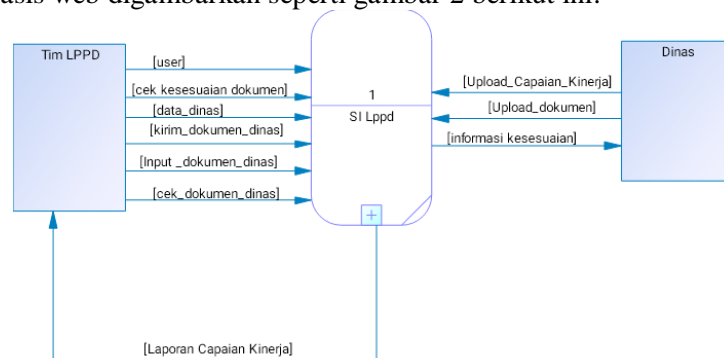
basis web digambarkan seperti gambar 2 berikut ini.

Tim LPPD

[user]

[cek kesesuaian dokumen]

[data_dinas]

[kirim_dokumen_dinas]

[Input _dokumen_dinas]

[cek_dokumen_dinas]

1

SI Lppd

Dinas

[Upload_Capaian_Kinerja]

[Upload_dokumen]

[informasi kesesuaian]

[Laporan Capaian Kinerja]